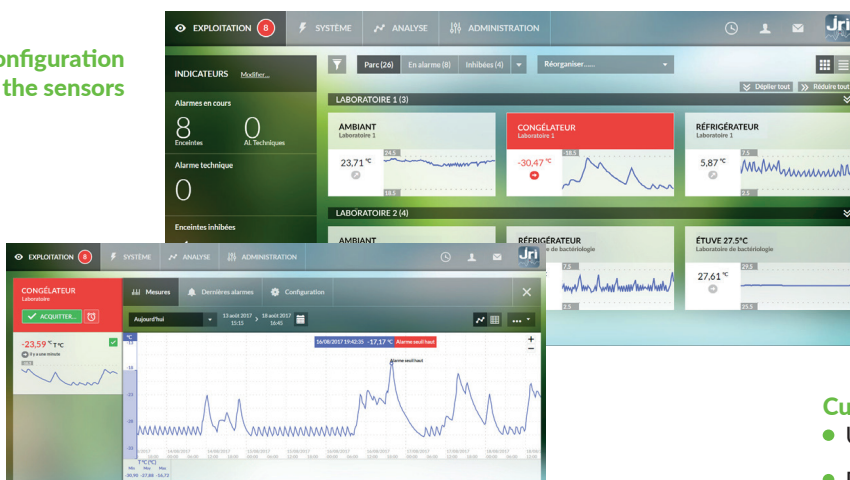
onfiguration
the sensors

EXPLOITATION 8 SYSTÈME ANALYSE ADMINISTRATION

INDICATEURS Modifier...

Alarmes en cours
8 Enceintes
0 Al. Techniques

Alarme technique
0

Enceintes inhibées

Parc (26) En alarme (8) Inhibées (4) Réorganiser......

Déplier tout Réduire tout

LABORATOIRE 1 (3)

AMBIANT
Laboratoire 1
23,71 °C

CONGÉLATEUR
Laboratoire 1
-30,47 °C

RÉFRIGÉRATEUR
Laboratoire 1
5,87 °C

LABORATOIRE 2 (4)

AMBIANT

RÉFRIGÉRATEUR
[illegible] de bactériologie

ÉTUVE 27,5°C
Laboratoire de bactériologie
27,61 °C

EXPLOITATION 8 SYSTÈME ANALYSE ADMINISTRATION

CONGÉLATEUR
Laboratoire
ACQUITTER...
-23,59 °C T°C
Il y a une minute

Mesures Dernières alarmes Configuration

Aujourd'hui 13 août 2017 15:15 18 août 2017 16:45

16/08/2017 19:42:35 -17,17 °C Alarme seuil haut
Alarme seuil haut

Cu
● U
● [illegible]